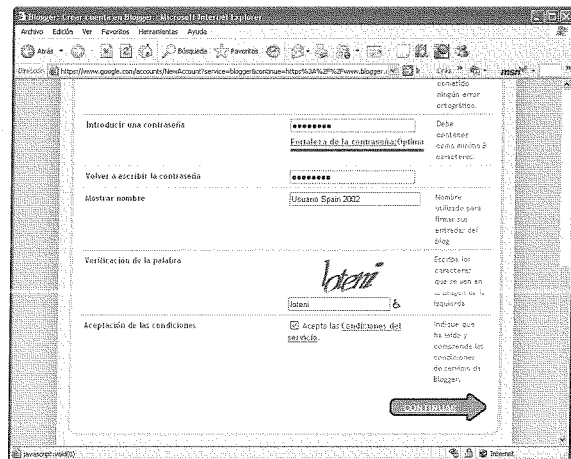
Blogger: Crear cuenta en Blogger - Microsoft Internet Explorer

Archivo Edición Ver Favoritos Herramientas Ayuda

Atrás Búsqueda Favoritos

Dirección https://www.google.com/accounts/NewAccount?service=blogger&continue=https%3A%2F%2Fwww.blogger.c... Ir Links msn

cometido ningún error ortográfico.

Introducir una contraseña

••••••••

Fortaleza de la contraseña: Óptima

Debe contener como mínimo 8 caracteres.

Volver a escribir la contraseña

••••••••

Mostrar nombre

Usuario Spain 2002

Nombre utilizado para firmar sus entradas del blog.

Verificación de la palabra

loteni

loteni

Escriba los caracteres que se ven en la imagen de la izquierda.

Aceptación de las condiciones

Acepto las Condiciones del servicio.

Indique que ha leído y comprende las condiciones de servicio de Blogger.

CONTINUAR

javascript:void(0) Internet